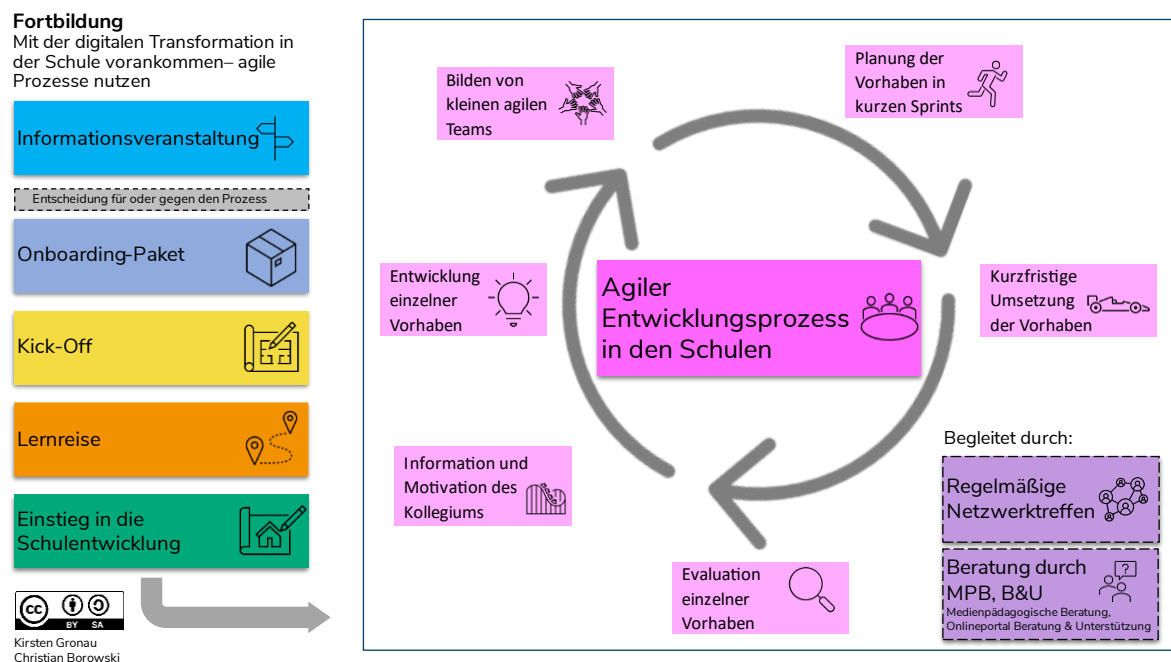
**Fortbildung**
Mit der digitalen Transformation in der Schule vorankommen– agile Prozesse nutzen

Informationsveranstaltung

Entscheidung für oder gegen den Prozess

Onboarding-Paket

Kick-Off

Lernreise

Einstieg in die Schulentwicklung

cc BY SA

Kirsten Gronau
Christian Borowski

Bilden von kleinen agilen Teams

Planung der Vorhaben in kurzen Sprints

Entwicklung einzelner Vorhaben

Agiler Entwicklungsprozess in den Schulen

Kurzfristige Umsetzung der Vorhaben

Information und Motivation des Kollegiums

Evaluation einzelner Vorhaben

Begleitet durch:

Regelmäßige Netzwerktreffen

Beratung durch MPB, B&U
Medienpädagogische Beratung, Onlineportal Beratung & Unterstützung